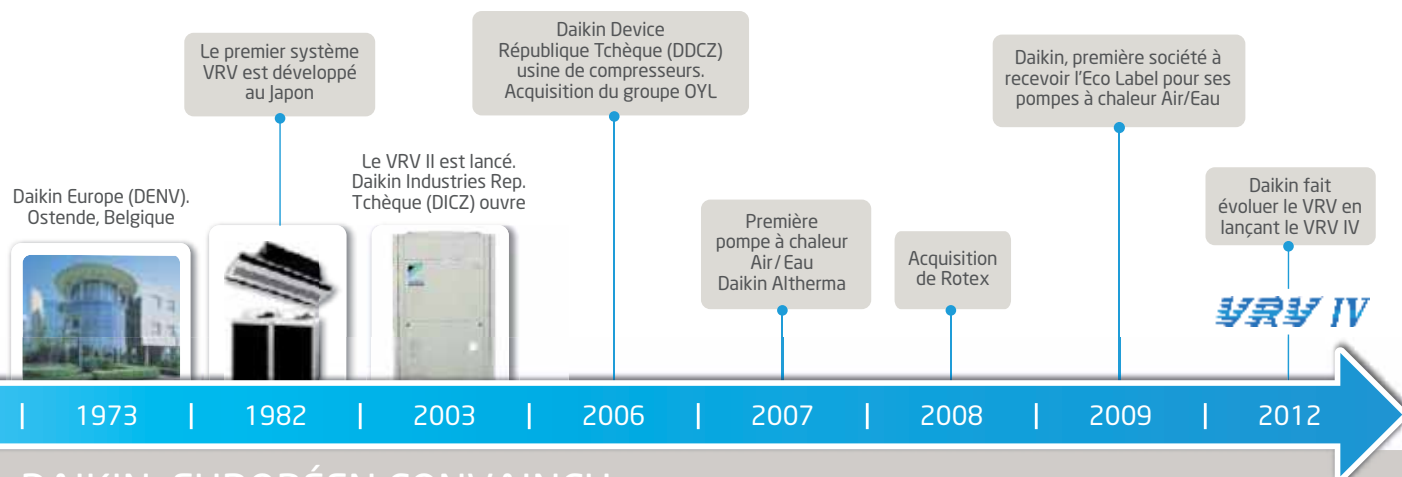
Le premier système VRV est développé au Japon

Daikin Device République Tchèque (DDCZ) usine de compresseurs. Acquisition du groupe OYL

Daikin, première société à recevoir l'Eco Label pour ses pompes à chaleur Air/Eau

Daikin Europe (DENV). Ostende, Belgique

Le VRV II est lancé. Daikin Industries Rep. Tchèque (DICZ) ouvre

Première pompe à chaleur Air/Eau Daikin Altherma

Acquisition de Rotex

Daikin fait évoluer le VRV en lançant le VRV IV

VRV IV

| 1973 | 1982 | 2003 | 2006 | 2007 | 2008 | 2009 | 2012

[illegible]